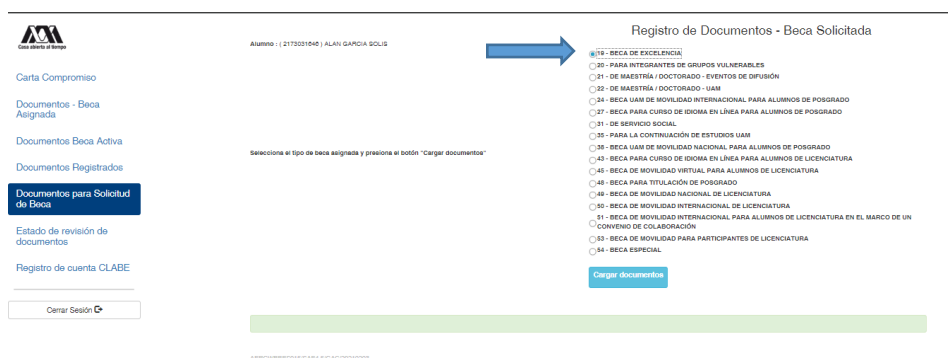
Casa abierta al tiempo

Carta Compromiso

Documentos - Beca Asignada

Documentos Beca Activa

Documentos Registrados

Documentos para Solicitud de Beca

Estado de revisión de documentos

Registro de cuenta CLABE

Cerrar Sesión

Alumno : ( 2173031646 ) ALAN GARCIA SOLIS

Registro de Documentos - Beca Solicitada

Selecciona el tipo de beca asignada y presiona el botón "Cargar documentos"

19 - BECA DE EXCELENCIA
20 - PARA INTEGRANTES DE GRUPOS VULNERABLES
21 - DE MAESTRÍA / DOCTORADO - EVENTOS DE DIFUSIÓN
22 - DE MAESTRÍA / DOCTORADO - UAM
24 - BECA UAM DE MOVILIDAD INTERNACIONAL PARA ALUMNOS DE POSGRADO
27 - BECA PARA CURSO DE IDIOMA EN LÍNEA PARA ALUMNOS DE POSGRADO
31 - DE SERVICIO SOCIAL
35 - PARA LA CONTINUACIÓN DE ESTUDIOS UAM
38 - BECA UAM DE MOVILIDAD NACIONAL PARA ALUMNOS DE POSGRADO
43 - BECA PARA CURSO DE IDIOMA EN LÍNEA PARA ALUMNOS DE LICENCIATURA
45 - BECA DE MOVILIDAD VIRTUAL PARA ALUMNOS DE LICENCIATURA
48 - BECA PARA TITULACIÓN DE POSGRADO
49 - BECA DE MOVILIDAD NACIONAL DE LICENCIATURA
50 - BECA DE MOVILIDAD INTERNACIONAL DE LICENCIATURA
51 - BECA DE MOVILIDAD INTERNACIONAL PARA ALUMNOS DE LICENCIATURA EN EL MARCO DE UN CONVENIO DE COLABORACIÓN
53 - BECA DE MOVILIDAD PARA PARTICIPANTES DE LICENCIATURA
54 - BECA ESPECIAL

Cargar documentos